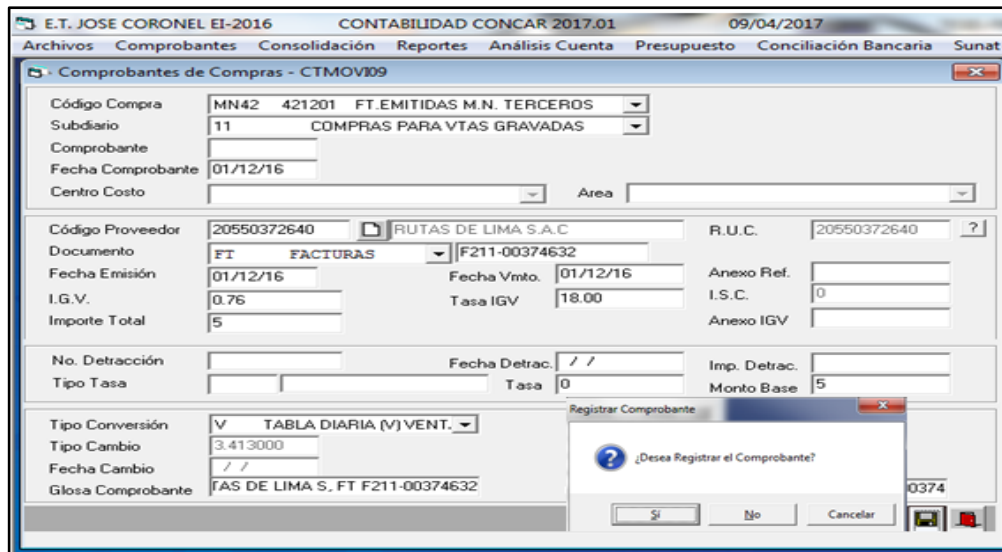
E.T. JOSE CORONEL EI-2016 CONTABILIDAD CONCAR 2017.01 09/04/2017

Archivos Comprobantes Consolidación Reportes Análisis Cuenta Presupuesto Conciliación Bancaria Sunat

Comprobantes de Compras - CTMOVI09

Código Compra MN42 421201 FT.EMITIDAS M.N. TERCEROS
Subdiario 11 COMPRAS PARA VTAS GRAVADAS
Comprobante
Fecha Comprobante 01/12/16
Centro Costo
Area

Código Proveedor 20550372640 RUTAS DE LIMA S.A.C
R.U.C. 20550372640 ?
Documento FT FACTURAS F211-00374632
Fecha Emisión 01/12/16
Fecha Vmto. 01/12/16
Anexo Ref.
I.G.V. 0.76
Tasa IGV 18.00
I.S.C. 0
Importe Total 5
Anexo IGV

No. Detracción
Fecha Detrac. / /
Imp. Detrac.
Tipo Tasa
Tasa 0
Monto Base 5

Tipo Conversión V TABLA DIARIA (V) VENT.
Tipo Cambio 3.413000
Fecha Cambio / /
Glosa Comprobante TAS DE LIMA S, FT F211-00374632
00374

Registrar Comprobante
¿Desea Registrar el Comprobante?
Sí No Cancelar